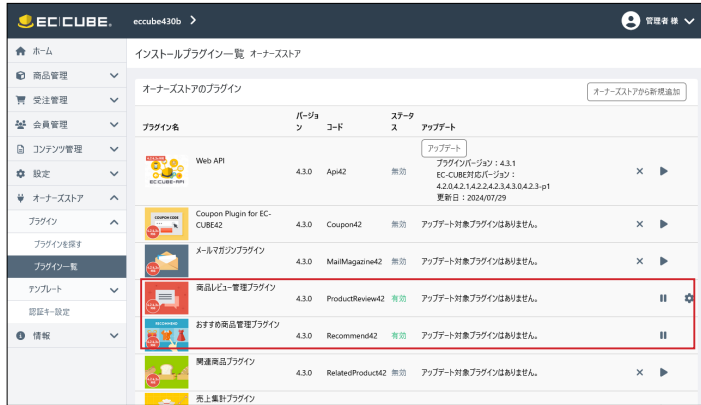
EC CUBE eccube430b >

管理者 様

ホーム
商品管理
受注管理
会員管理
コンテンツ管理
設定
オーナーズストア
プラグイン
プラグインを探す
プラグイン一覧
テンプレート
認証キー設定
情報

インストールプラグイン一覧 オーナーズストア

オーナーズストアのプラグイン

オーナーズストアから新規追加

| プラグイン名 | バージョン | コード | ステータス | アップデート |
|---|---|---|---|---|
| Web API | 4.3.0 | Api42 | 無効 | アップデート プラグインバージョン：4.3.1 EC-CUBE対応バージョン：4.2.0,4.2.1,4.2.2,4.2.3,4.3.0,4.2.3-p1 更新日：2024/07/29 |
| Coupon Plugin for EC-CUBE42 | 4.3.0 | Coupon42 | 無効 | アップデート対象プラグインはありません。 |
| メールマガジンプラグイン | 4.3.0 | MailMagazine42 | 無効 | アップデート対象プラグインはありません。 |
| 商品レビュー管理プラグイン | 4.3.0 | ProductReview42 | 有効 | アップデート対象プラグインはありません。 |
| おすすめ商品管理プラグイン | 4.3.0 | Recommend42 | 有効 | アップデート対象プラグインはありません。 |
| 関連商品プラグイン | 4.3.0 | RelatedProduct42 | 無効 | アップデート対象プラグインはありません。 |
| 売上集計プラグイン | | | | |